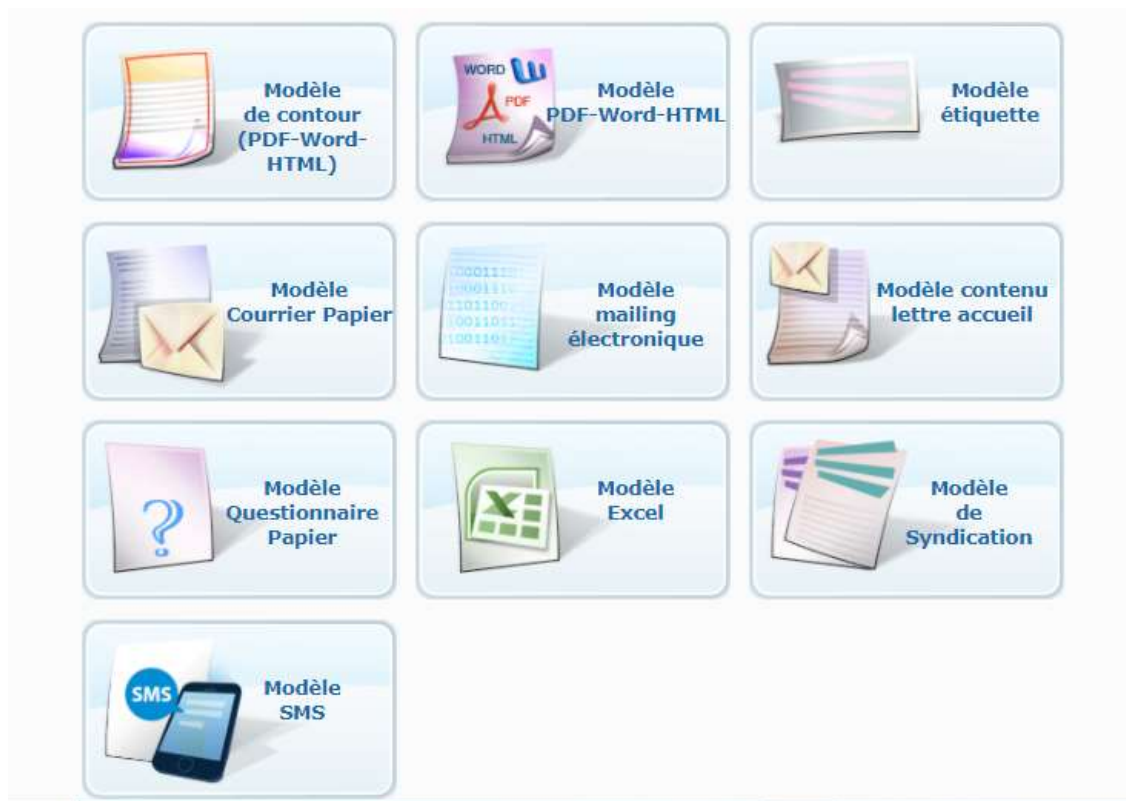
Modèle de contour (PDF-Word-HTML)

WORD
PDF
HTML
Modèle PDF-Word-HTML

Modèle étiquette

Modèle Courrier Papier

Modèle mailing électronique

Modèle contenu lettre accueil

Modèle Questionnaire Papier

Modèle Excel

Modèle de Syndication

SMS
Modèle SMS